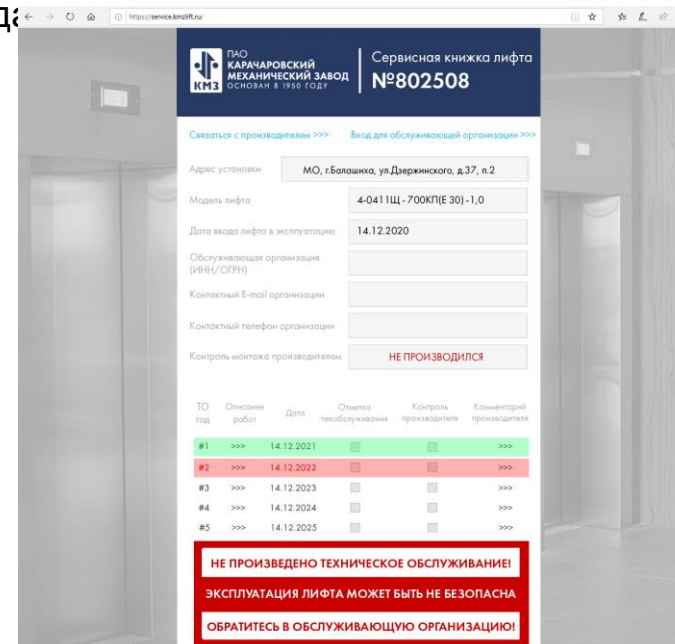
да

https://service.kmzlift.ru/

ПАО КАРАЧАРОВСКИЙ МЕХАНИЧЕСКИЙ ЗАВОД ОСНОВАН В 1950 ГОДУ
КМЗ

Сервисная книжка лифта
№802508

Связаться с производителем >>>
Вход для обслуживающей организации >>>

Адрес установки
МО, г.Балашиха, ул.Дзержинского, д.37, п.2

Модель лифта
4-0411Щ - 700КП(Е 30) -1,0

Дата ввода лифта в эксплуатацию
14.12.2020

Обслуживающая организация (ИНН/ОГРН)

Контактный E-mail организации

Контактный телефон организации

Контроль монтажа производителем
НЕ ПРОИЗВОДИЛСЯ

| ТО год | Описание работ | Дата | Отметка техобслуживания | Контроль производителя | Комментарий производителя |
|---|---|---|---|---|---|
| #1 | >>> | 14.12.2021 | | | >>> |
| #2 | >>> | 14.12.2022 | | | >>> |
| #3 | >>> | 14.12.2023 | | | >>> |
| #4 | >>> | 14.12.2024 | | | >>> |
| #5 | >>> | 14.12.2025 | | | >>> |

НЕ ПРОИЗВЕДЕНО ТЕХНИЧЕСКОЕ ОБСЛУЖИВАНИЕ!

ЭКСПЛУАТАЦИЯ ЛИФТА МОЖЕТ БЫТЬ НЕ БЕЗОПАСНА

ОБРАТИТЕСЬ В ОБСЛУЖИВАЮЩУЮ ОРГАНИЗАЦИЮ!